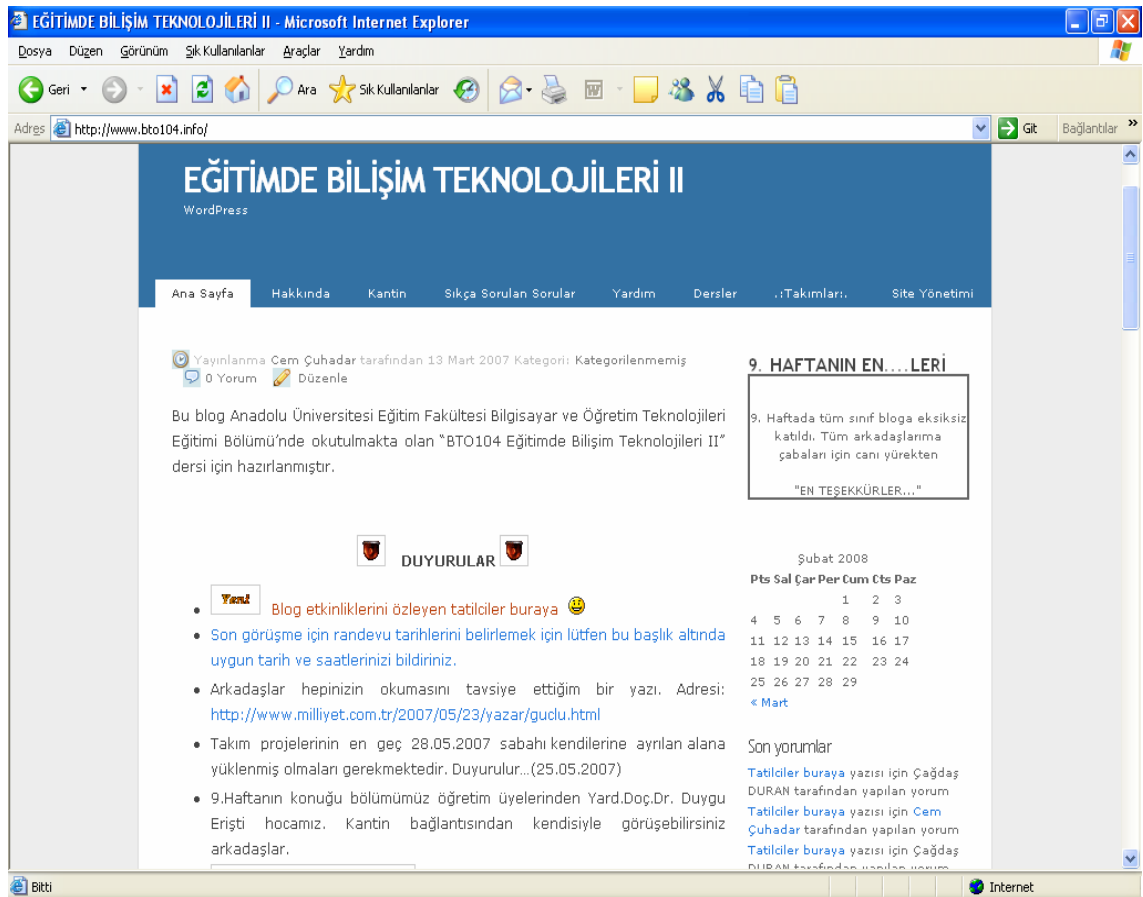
EĞİTİMDE BİLİŞİM TEKNOLOJİLERİ II - Microsoft Internet Explorer

Dosya Düzen Görünüm Sık Kullanılanlar Araçlar Yardım

Geri Ara Sık Kullanılanlar

Adres http://www.bto104.info/ Git Bağlantılar

EĞİTİMDE BİLİŞİM TEKNOLOJİLERİ II

WordPress

Ana Sayfa Hakkında Kantin Sıkça Sorulan Sorular Yardım Dersler .:Takımları:. Site Yönetimi

Yayınlanma Cem Çuhadar tarafından 13 Mart 2007 Kategori: Kategorilenmemiş
0 Yorum Düzenle

Bu blog Anadolu Üniversitesi Eğitim Fakültesi Bilgisayar ve Öğretim Teknolojileri Eğitimi Bölümü'nde okutulmakta olan "BTO104 Eğitimde Bilişim Teknolojileri II" dersi için hazırlanmıştır.

DUYURULAR

- Yeni Blog etkinliklerini özleyen tatilciler buraya
- Son görüşme için randevu tarihlerini belirlemek için lütfen bu başlık altında uygun tarih ve saatlerinizi bildiriniz.
- Arkadaşlar hepinizin okumasını tavsiye ettiğim bir yazı. Adresi: http://www.milliyet.com.tr/2007/05/23/yazar/guclu.html
- Takım projelerinin en geç 28.05.2007 sabahı kendilerine ayrılan alana yüklenmiş olmaları gerekmektedir. Duyurulur...(25.05.2007)
- 9.Haftanın konuğu bölümümüz öğretim üyelerinden Yard.Doç.Dr. Duygu Erişti hocamız. Kantin bağlantısından kendisiyle görüşebilirsiniz arkadaşlar.

9. HAFTANIN EN....LERİ

9. Haftada tüm sınıf bloga eksiksiz katıldı. Tüm arkadaşlarıma çabaları için canı yürekten

"EN TEŞEKKÜRLER..."

Şubat 2008

| Pts | Sal | Çar | Per | Cum | Cts | Paz |
|---|---|---|---|---|---|---|
| | | | | 1 | 2 | 3 |
| 4 | 5 | 6 | 7 | 8 | 9 | 10 |
| 11 | 12 | 13 | 14 | 15 | 16 | 17 |
| 18 | 19 | 20 | 21 | 22 | 23 | 24 |
| 25 | 26 | 27 | 28 | 29 | | |

« Mart

Son yorumlar

Tatilciler buraya yazısı için Çağdaş DURAN tarafından yapılan yorum
Tatilciler buraya yazısı için Cem Çuhadar tarafından yapılan yorum
Tatilciler buraya yazısı için Çağdaş DURAN tarafından yapılan yorum

Bitti Internet